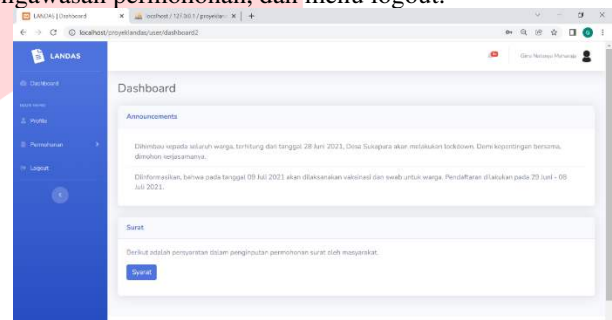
pengawasan permohonan, dan menu logout.

LANDAS | Dashboard
localhost / 127.0.0.1 / proyeklan
localhost/proyeklandas/user/dashboard2

LANDAS

Dashboard
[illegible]
Profile
Permohonan
Logout

Dewi Noviana Maharani

Dashboard

Announcements

Diberitahukan kepada seluruh warga, terhitung dari tanggal 28 Juni 2021, Desa Sukapura akan melakukan lockdown. Demi kepentingan bersama, dimohon kerjasamanya.

Diinformasikan, bahwa pada tanggal 09 Juli 2021 akan dilaksanakan vaksinasi dan swab untuk warga. Pendaftaran dilakukan pada 29 Juni - 08 Juli 2021.

Surat

Berikut adalah persyaratan dalam pengajuan permohonan surat oleh masyarakat.

Syarat